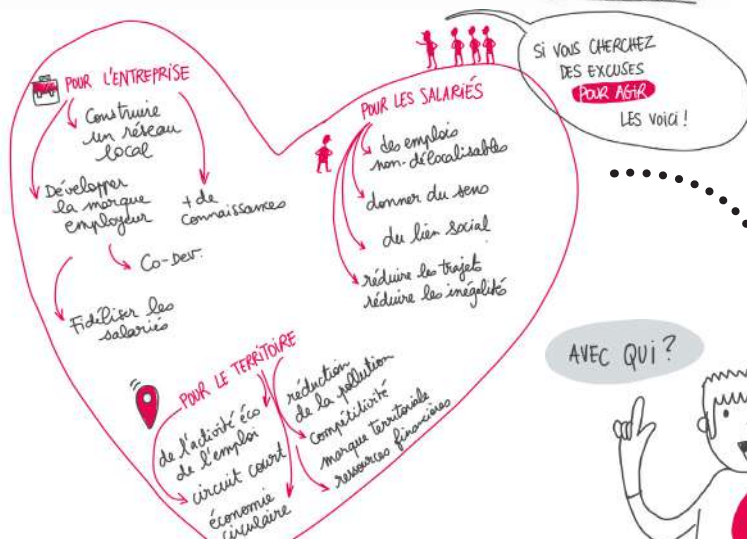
POUR L'ENTREPRISE

Construire un réseau local

Développer la marque employeur

+ de connaissances

Co-Dev.

Fidéliser les salariés

POUR LES SALARIÉS

des emplois non-délocalisables

donner du sens

du lien social

réduire les trajets
réduire les inégalités

POUR LE TERRITOIRE

de l'activité éco
de l'emploi

circuit court

économie circulaire

réduction de la pollution

compétitivité

marque territoriale

ressources financières

SI VOUS CHERCHEZ DES EXCUSES POUR AGIR LES VOICI !

AVEC QUI ?